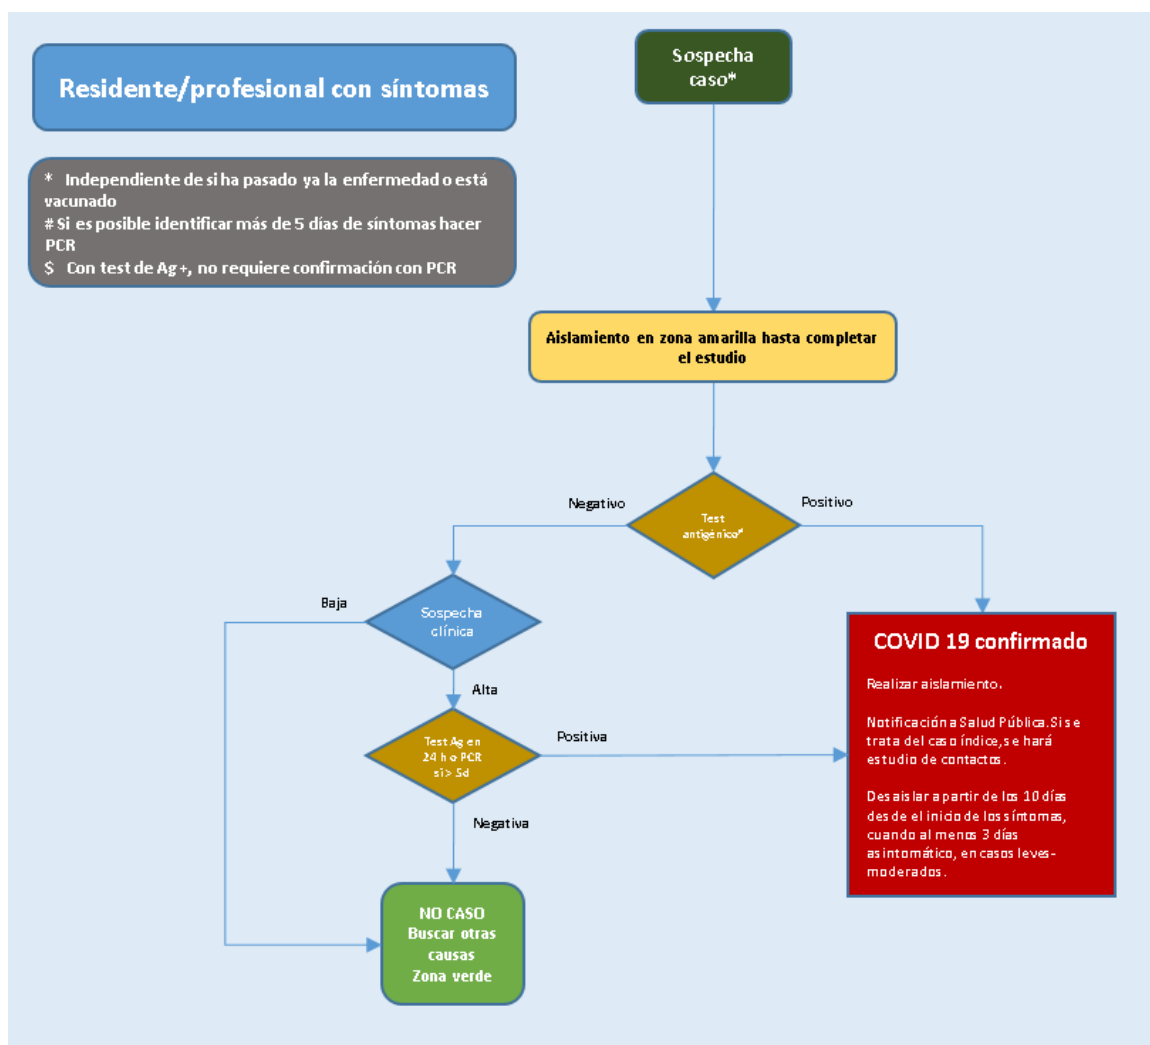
Residente/profesional con síntomas

* Independiente de si ha pasado ya la enfermedad o está vacunado
# Si es posible identificar más de 5 días de síntomas hacer PCR
$ Con test de Ag +, no requiere confirmación con PCR

Sospecha caso*

Aislamiento en zona amarilla hasta completar el estudio

Negativo

Test antigénico#

Positivo

Baja

Sospecha clínica

Alta

Test Ag en 24 h o PCR si > 5d

Positiva

Negativa

COVID 19 confirmado

Realizar aislamiento.

Notificación a Salud Pública. Si se trata del caso índice, se hará estudio de contactos.

Desaislar a partir de los 10 días desde el inicio de los síntomas, cuando al menos 3 días asintomático, en casos leves-moderados.

NO CASO
Buscar otras causas
Zona verde